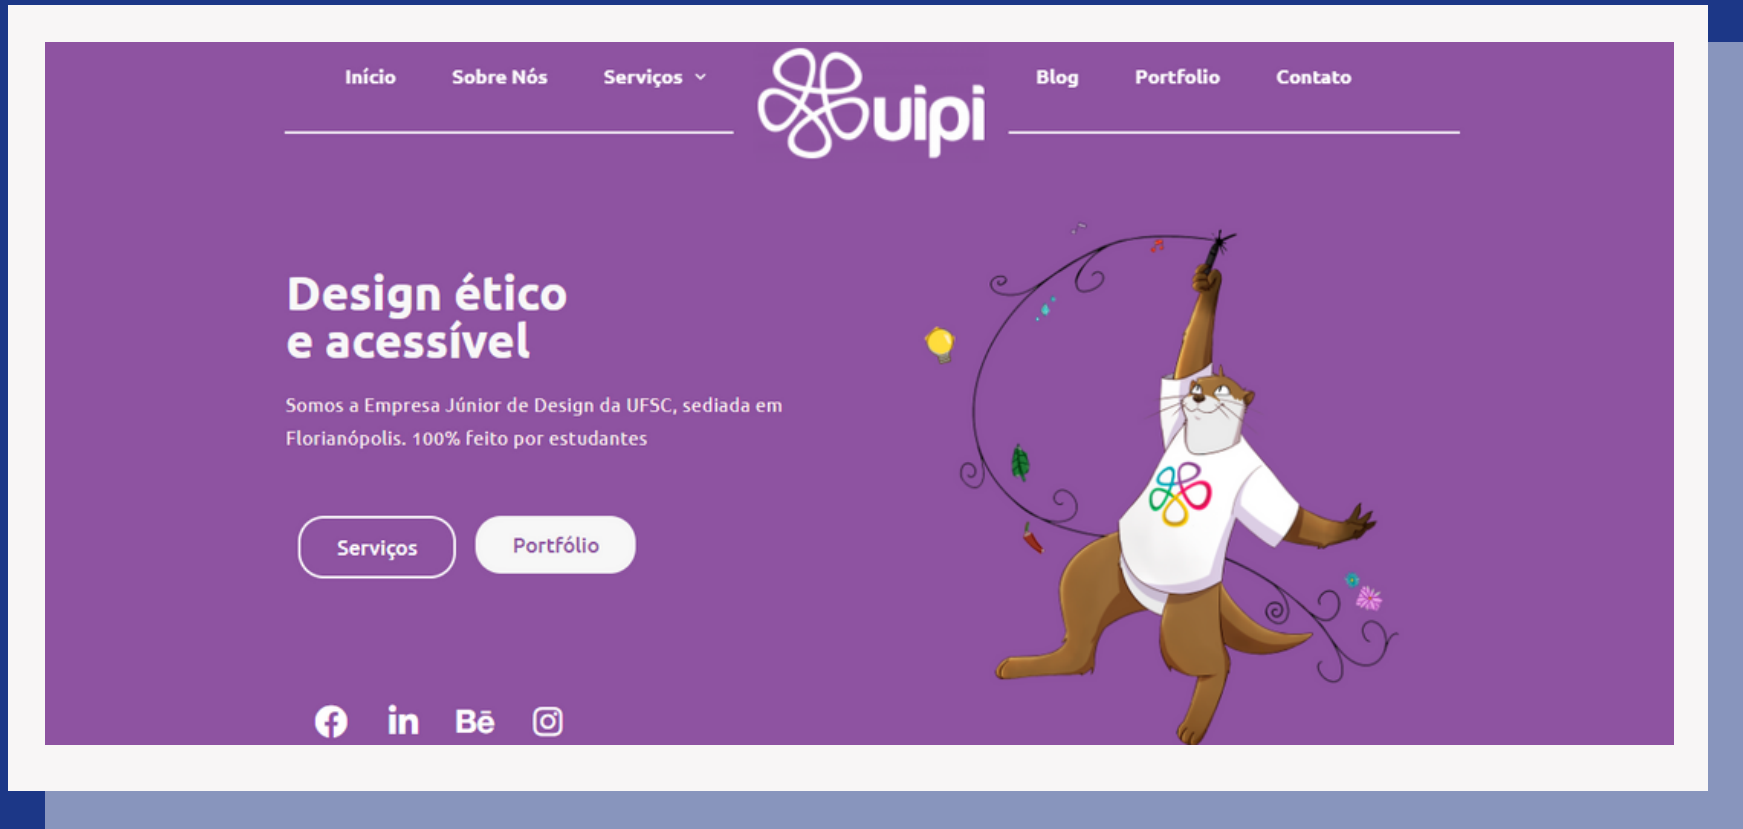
Início Sobre Nós Serviços Blog Portfolio Contato

uipi

Design ético
e acessível

Somos a Empresa Júnior de Design da UFSC, sediada em Florianópolis. 100% feito por estudantes

Serviços Portfólio

in Bē